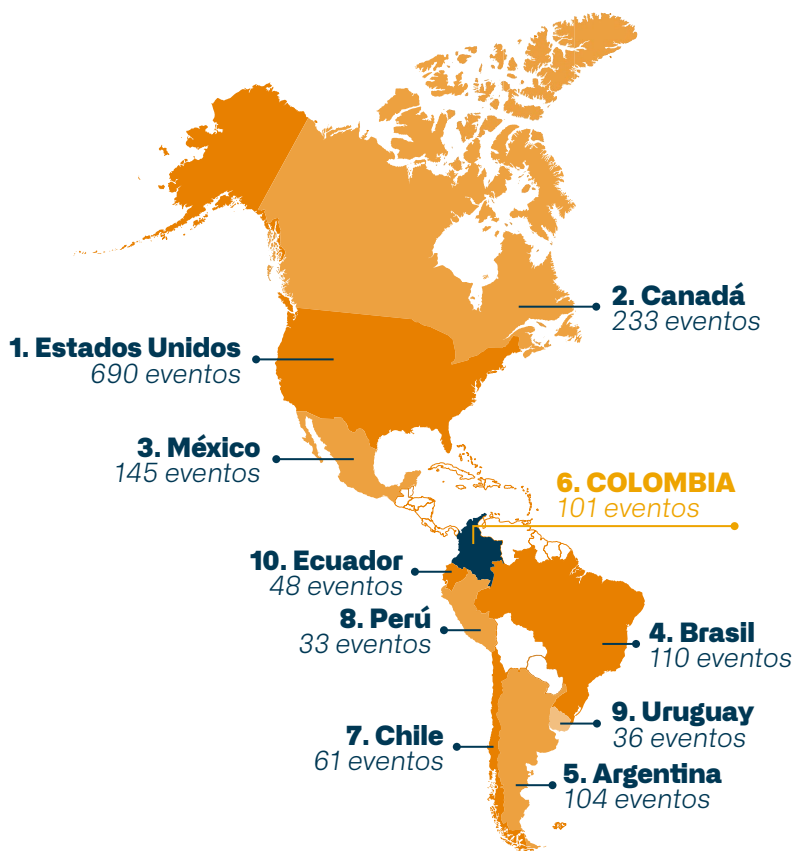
2. Canadá
233 eventos

1. Estados Unidos
690 eventos

3. México
145 eventos

6. COLOMBIA
101 eventos

10. Ecuador
48 eventos

8. Perú
33 eventos

4. Brasil
110 eventos

9. Uruguay
36 eventos

7. Chile
61 eventos

5. Argentina
104 eventos